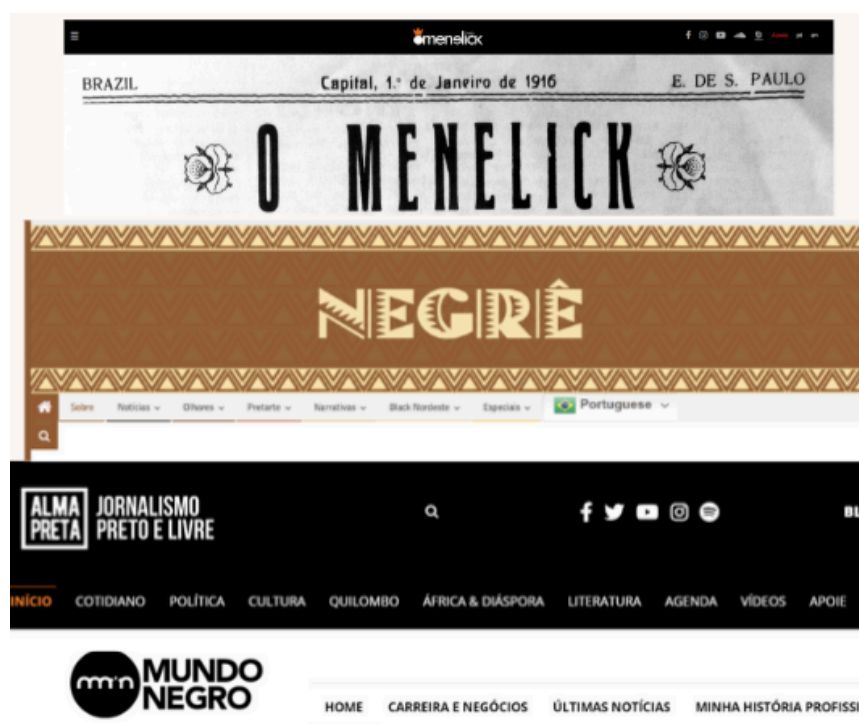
menelick

BRAZIL

Capital, 1.° de Janeiro de 1916

E. DE S. PAULO

O MENELICK

NEGRÊ

Sobre Notícias Olhares Pretarte Narrativas Black Nordeste Especiais Portuguese

ALMA PRETA JORNALISMO PRETO E LIVRE

INÍCIO COTIDIANO POLÍTICA CULTURA QUILOMBO ÁFRICA & DIÁSPORA LITERATURA AGENDA VÍDEOS APOIE

mn MUNDO NEGRO

HOME CARREIRA E NEGÓCIOS ÚLTIMAS NOTÍCIAS MINHA HISTÓRIA PROFISS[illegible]